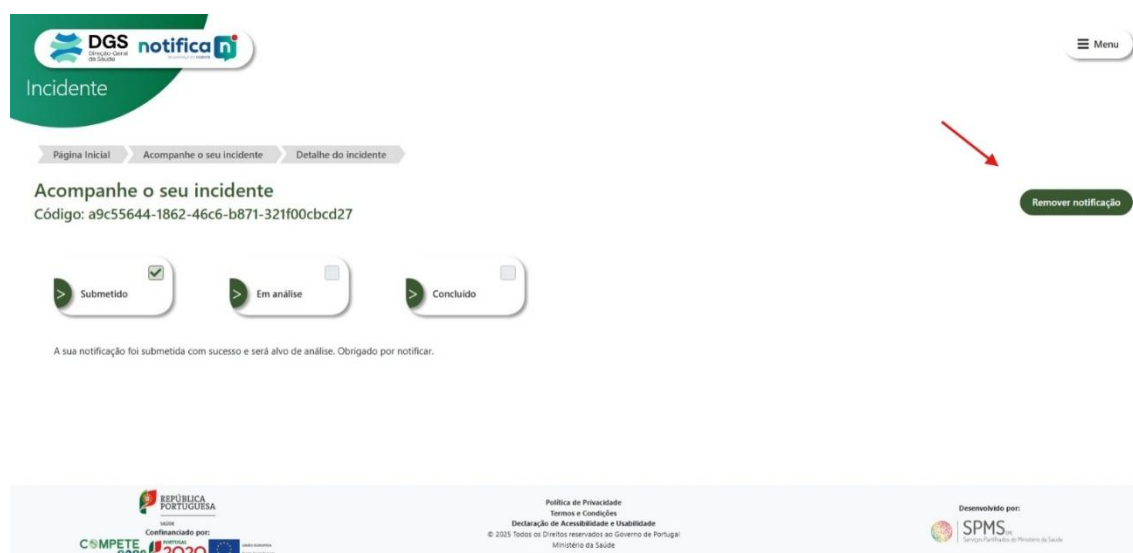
DGS Direção-Geral da Saúde notifica

Incidente

Menu

Página Inicial | Acompanhe o seu incidente | Detalhe do incidente

Acompanhe o seu incidente
Código: a9c55644-1862-46c6-b871-321f00cbcd27

Remover notificação

Submetido

Em análise

Concluído

A sua notificação foi submetida com sucesso e será alvo de análise. Obrigado por notificar.

REPÚBLICA PORTUGUESA
SAÚDE
Confinanciado por:
COMPETE 2020 PORTUGAL 2020

Política de Privacidade
Termos e Condições
Declaração de Acessibilidade e Usabilidade
© 2025 Todos os Direitos reservados ao Governo de Portugal
Ministério da Saúde

Desenvolvido por:
SPMS EPE
Serviços Partilhados do Ministério da Saúde